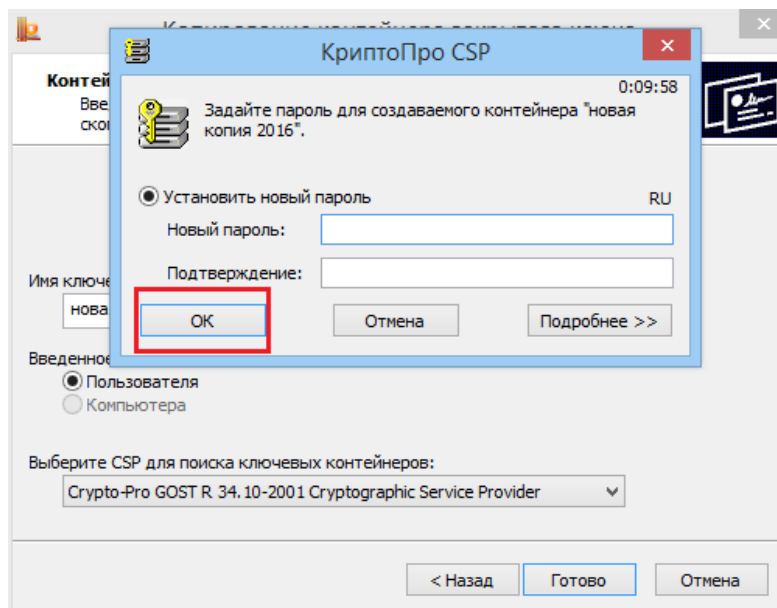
Копирование контейнера закрытого ключа

Контей
Введ
скоп

КриптоПро CSP

0:09:58

Задайте пароль для создаваемого контейнера "новая копия 2016".

Установить новый пароль

RU

Новый пароль:

Подтверждение:

OK

Отмена

Подробнее >>

Имя ключе

нова

Введенное

Пользователя

Компьютера

Выберите CSP для поиска ключевых контейнеров:

Crypto-Pro GOST R 34.10-2001 Cryptographic Service Provider

< Назад

Готово

Отмена